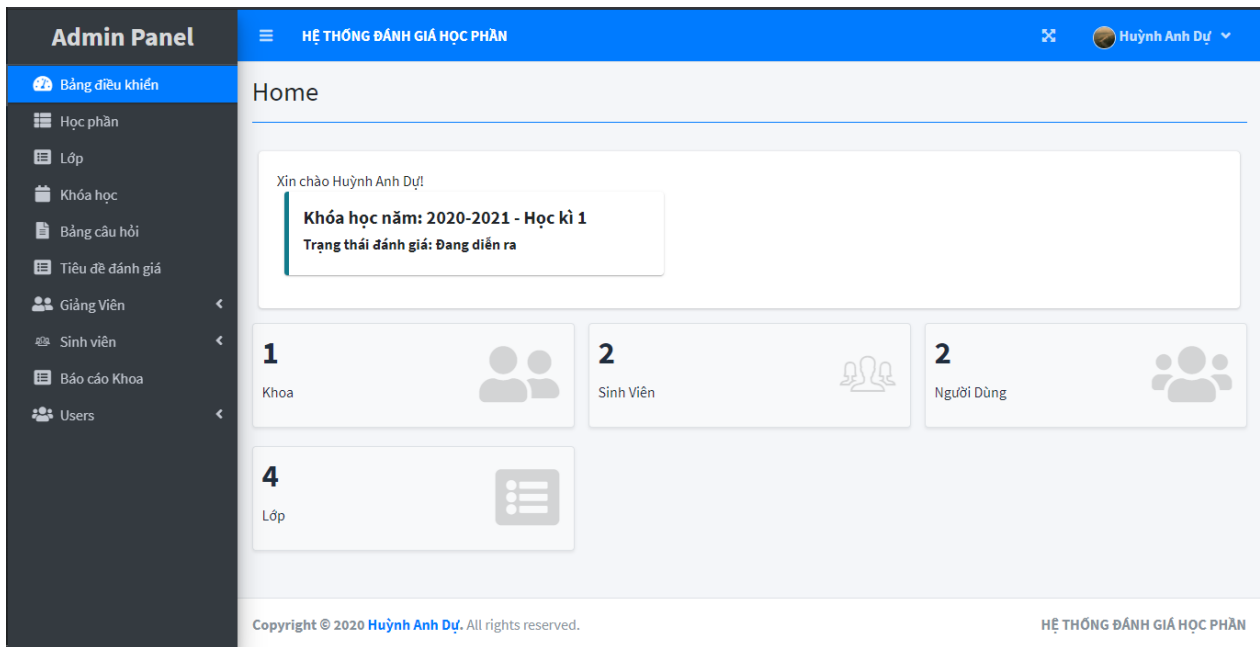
Admin Panel

Bảng điều khiển
Học phần
Lớp
Khóa học
Bảng câu hỏi
Tiêu đề đánh giá
Giảng Viên
Sinh viên
Báo cáo Khoa
Users

HỆ THỐNG ĐÁNH GIÁ HỌC PHẦN

Huỳnh Anh Dự

Home

Xin chào Huỳnh Anh Dự!

Khóa học năm: 2020-2021 - Học kì 1

Trạng thái đánh giá: Đang diễn ra

1
Khoa

2
Sinh Viên

2
Người Dùng

4
Lớp

Copyright © 2020 Huỳnh Anh Dự. All rights reserved.

HỆ THỐNG ĐÁNH GIÁ HỌC PHẦN